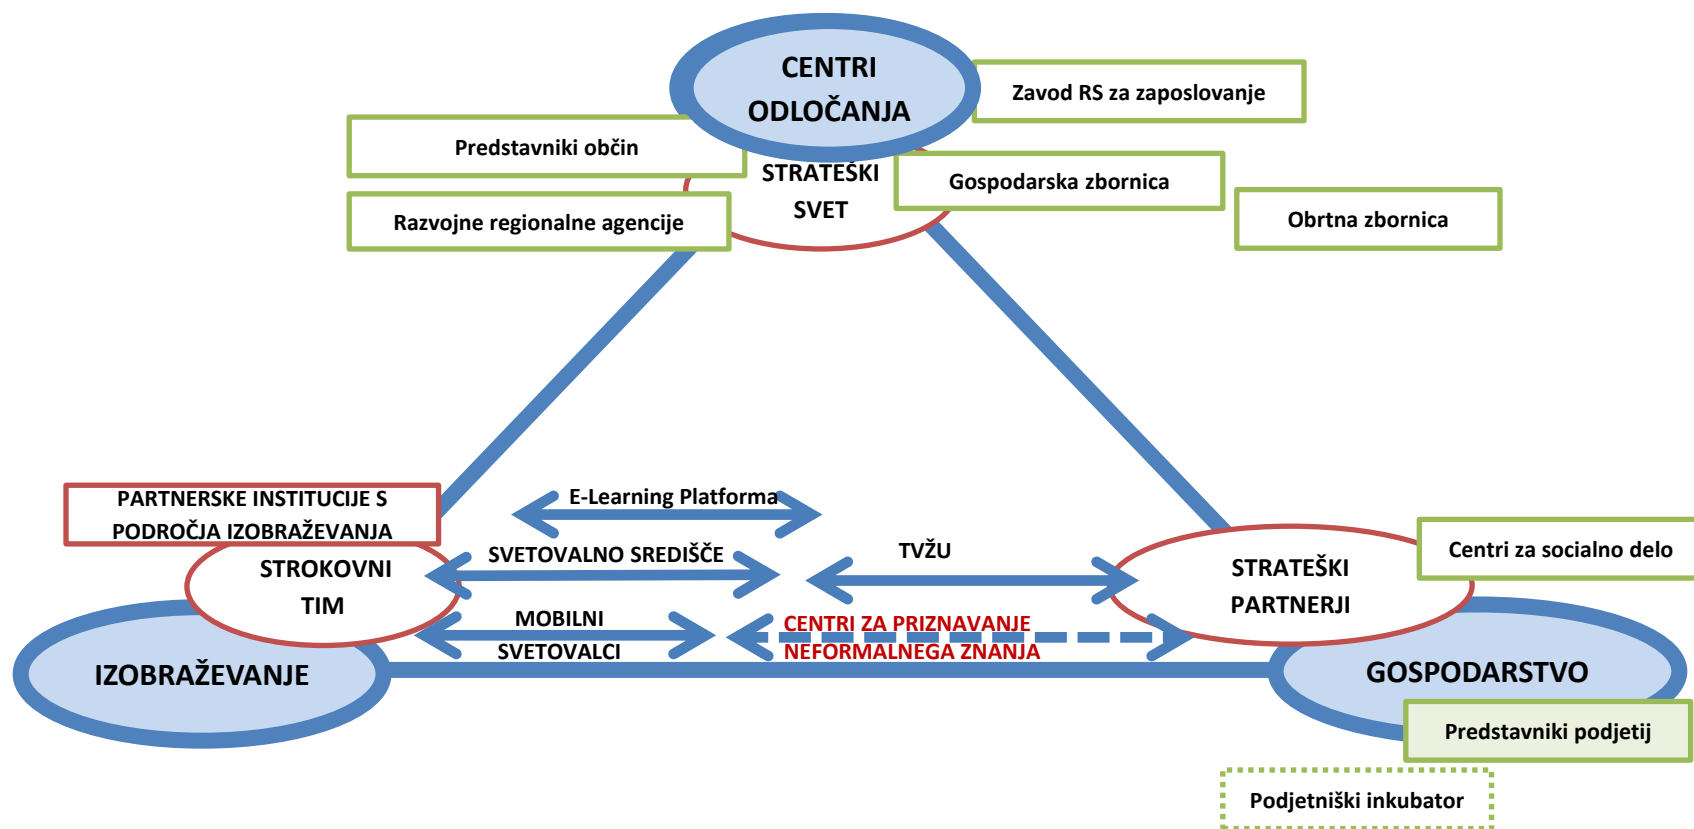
CENTRI ODLOČANJA

Zavod RS za zaposlovanje

Predstavniki občin

STRATEŠKI SVET

Gospodarska zbornica

Razvojne regionalne agencije

Obrtna zbornica

PARTNERSKE INSTITUCIJE S PODROČJA IZOBRAŽEVANJA

E-Learning Platforma

SVETOVALNO SREDIŠČE

TVŽU

STROKOVNI TIM

STRATEŠKI PARTNERJI

Centri za socialno delo

MOBILNI SVETOVALCI

CENTRI ZA PRIZNAVANJE NEFORMALNEGA ZNANJA

IZOBRAŽEVANJE

GOSPODARSTVO

Predstavniki podjetij

Podjetniški inkubator